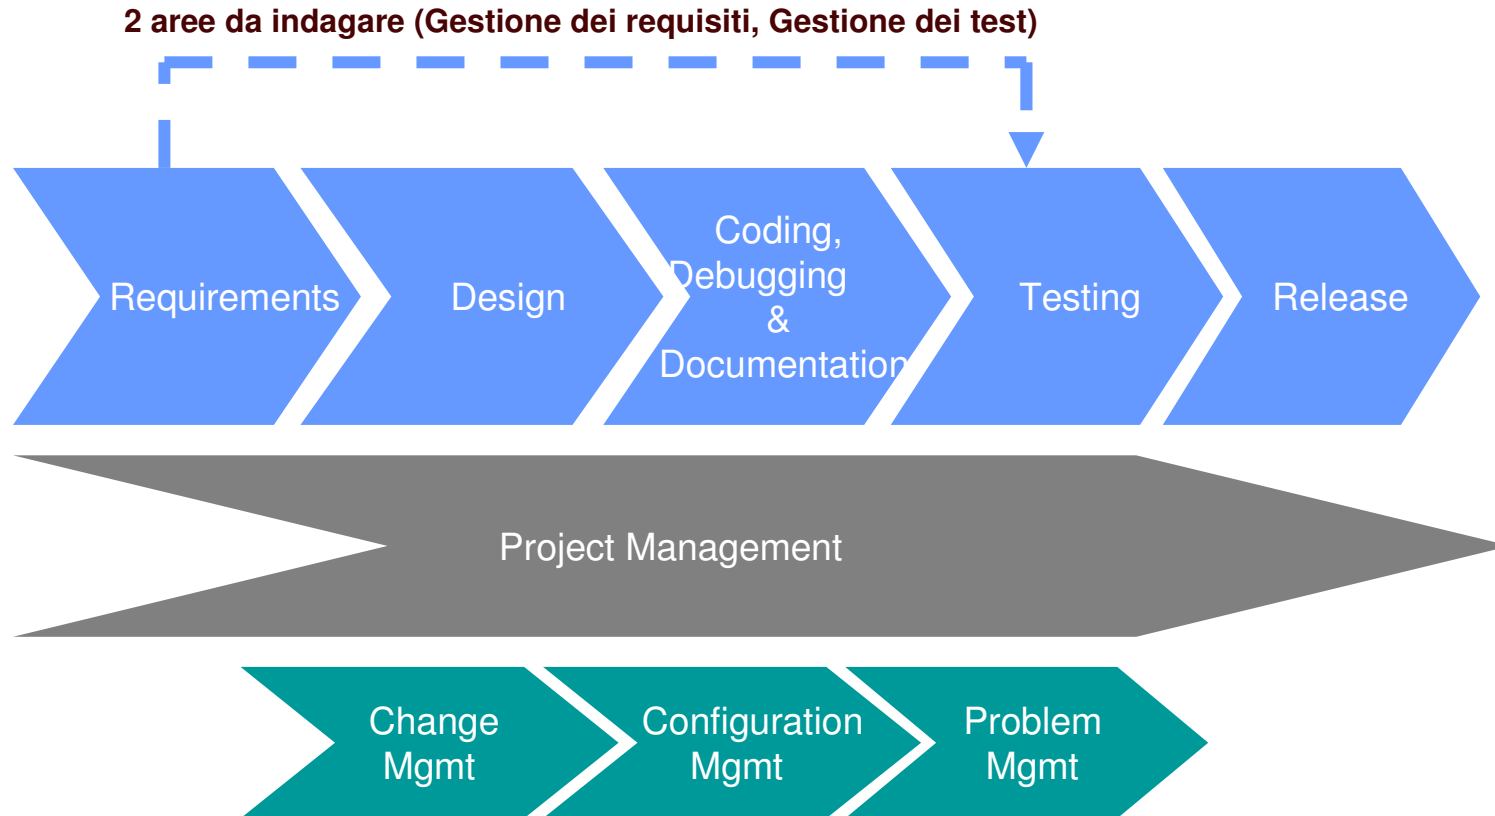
2 aree da indagare (Gestione dei requisiti, Gestione dei test)

Requirements

Design

Coding, Debugging & Documentation

Testing

Release

Project Management

Change Mgmt

Configuration Mgmt

Problem Mgmt